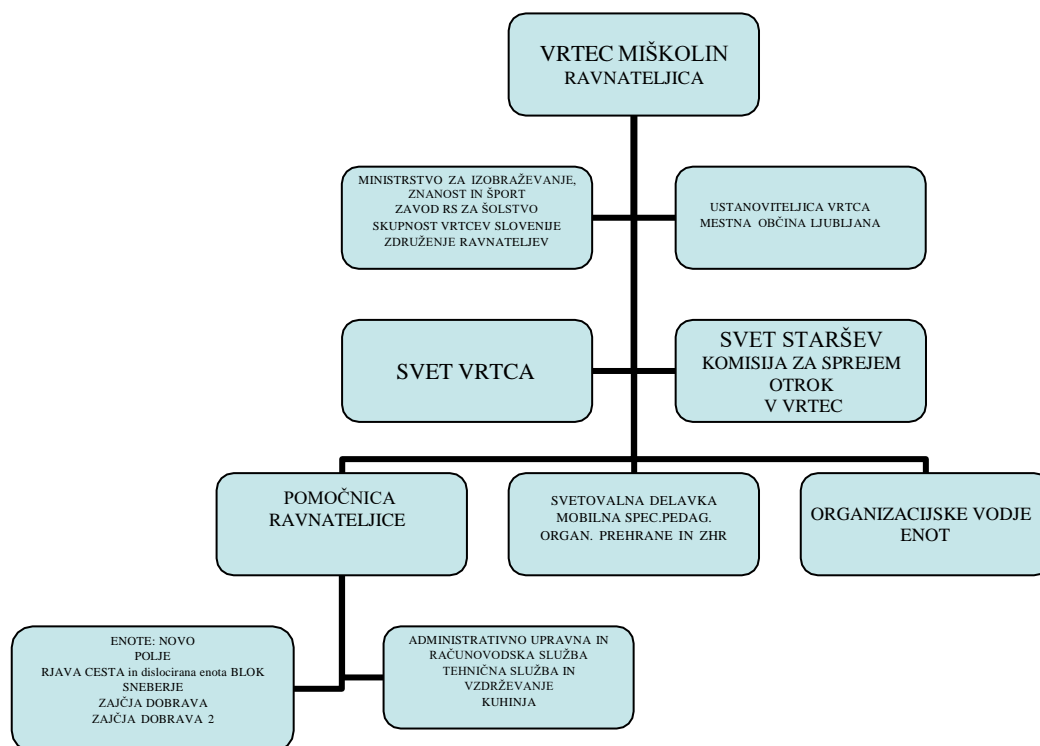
VRTEC MIŠKOLIN
RAVNATELJICA

MINISTRSTVO ZA IZOBRAŽEVANJE, ZNANOST IN ŠPORT
ZAVOD RS ZA ŠOLSTVO
SKUPNOST VRTCEV SLOVENIJE
ZDRUŽENJE RAVNATELJEV

USTANOVITELJICA VRTCA
MESTNA OBČINA LJUBLJANA

SVET VRTCA

SVET STARŠEV
KOMISIJA ZA SPREJEM OTROK V VRTEC

POMOČNICA RAVNATELJICE

SVETOVALNA DELAVKA
MOBILNA SPEC.PEDAG.
ORGAN. PREHRANE IN ZHR

ORGANIZACIJSKE VODJE ENOT

ENOTE: NOVO POLJE
RJAVA CESTA in dislocirana enota BLOK
SNEBERJE
ZAJČJA DOBRAVA
ZAJČJA DOBRAVA 2

ADMINISTRATIVNO UPRAVNA IN RAČUNOVODSKA SLUŽBA
TEHNIČNA SLUŽBA IN VZDRŽEVANJE
KUHINJA